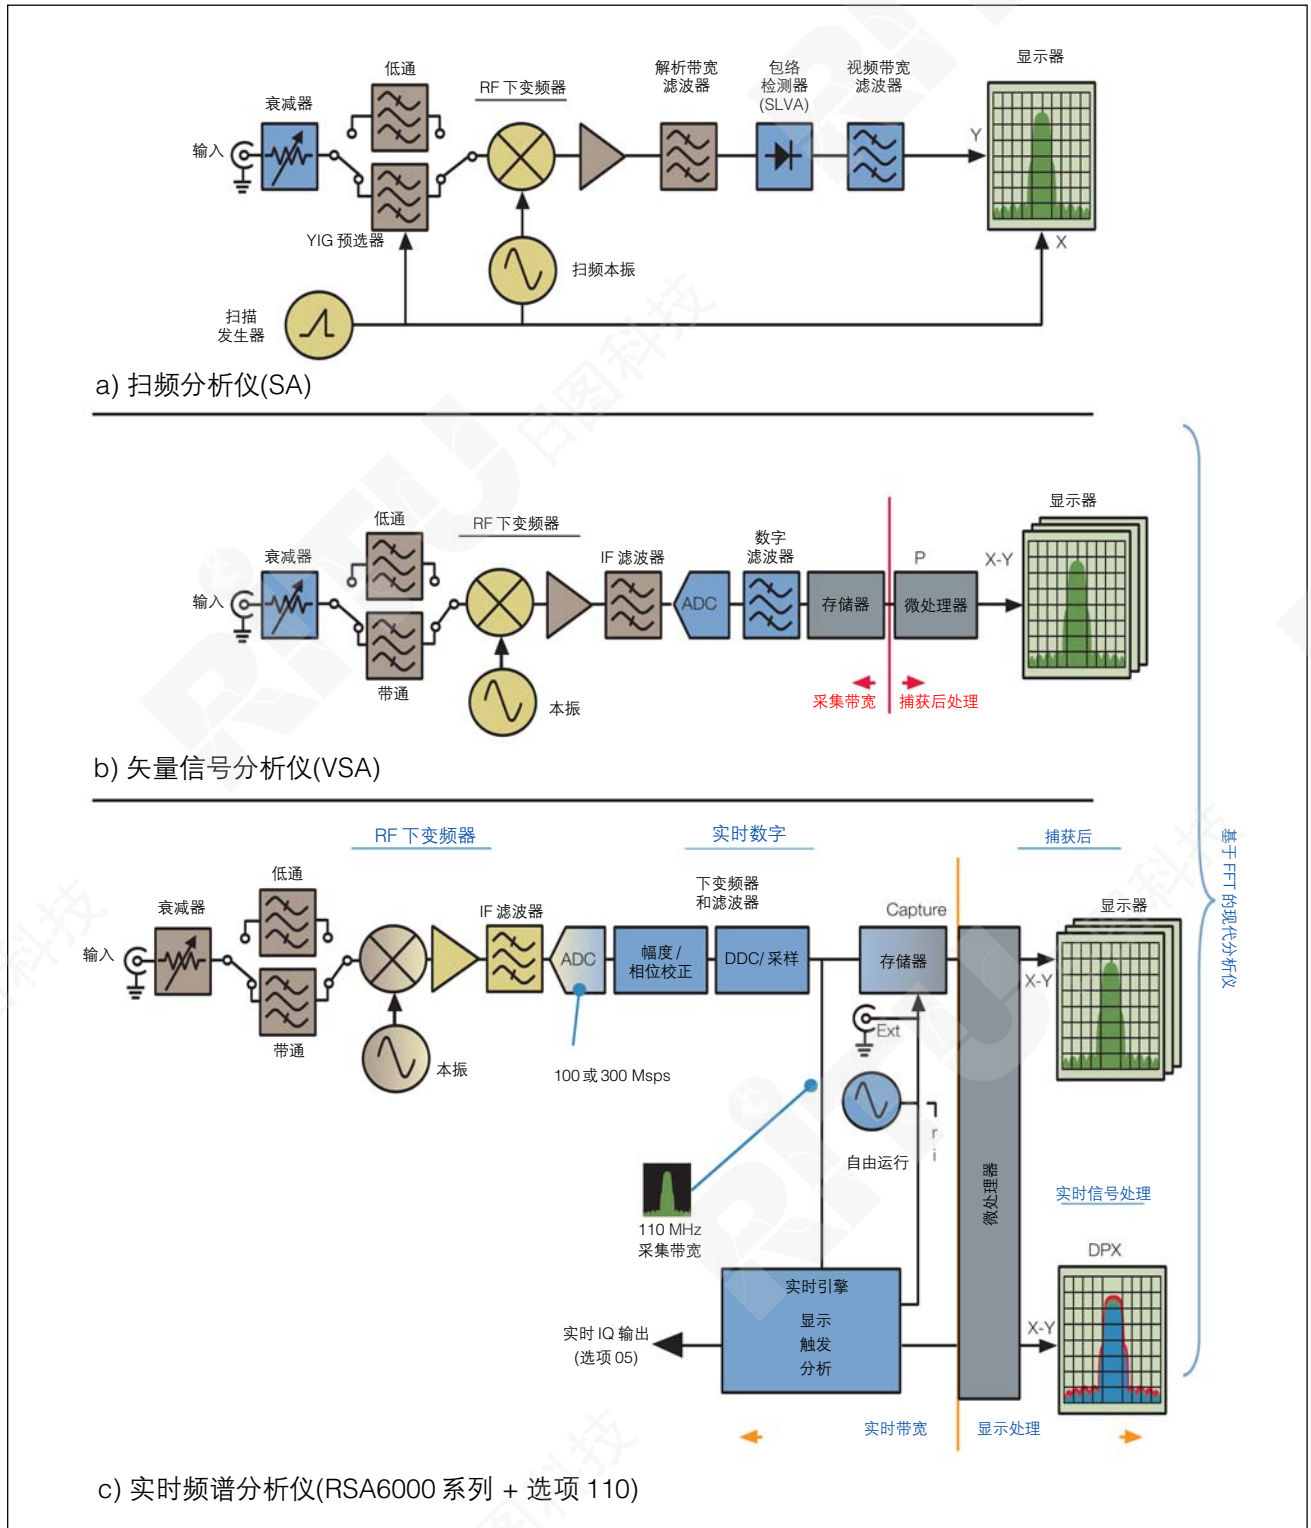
显示器

衰减器

低通

RF 下变频器

解析带宽
滤波器

包络
检测器
(SLVA)

视频带宽
滤波器

输入

Y

X

YIG 预选器

扫频本振

扫描
发生器

a) 扫频分析仪(SA)

显示器

低通

RF 下变频器

衰减器

IF 滤波器

数字
滤波器

P

X-Y

输入

ADC

存储器

微处理器

带通

本振

采集带宽

捕获后处理

b) 矢量信号分析仪(VSA)

RF 下变频器

实时数字

捕获后

基于 FFT 的现代分析仪

低通

下变频器
和滤波器

衰减器

IF 滤波器

Capture

显示器

输入

ADC

幅度 /
相位校正

DDC/ 采样

存储器

X-Y

带通

Ext

本振

100 或 300 Msps

自由运行

微处理器

实时信号处理

110 MHz
采集带宽

DPX

实时引擎

显示
触发
分析

实时 IQ 输出
(选项 05)

X-Y

实时带宽

显示处理

c) 实时频谱分析仪(RSA6000 系列 + 选项 110)